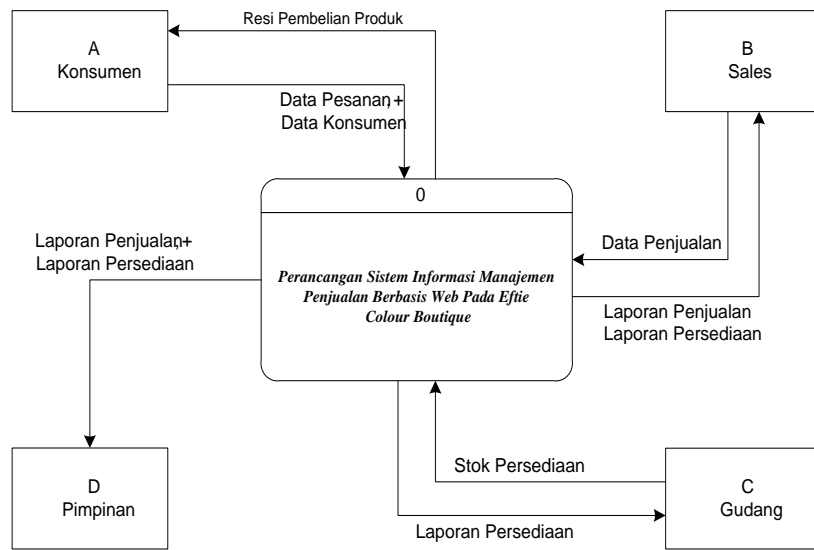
Resi Pembelian Produk

A
Konsumen

B
Sales

Data Pesanan +
Data Konsumen

0

Laporan Penjualan +
Laporan Persediaan

Perancangan Sistem Informasi Manajemen Penjualan Berbasis Web Pada Eftie Colour Boutique

Data Penjualan

Laporan Penjualan
Laporan Persediaan

Stok Persediaan

D
Pimpinan

C
Gudang

Laporan Persediaan